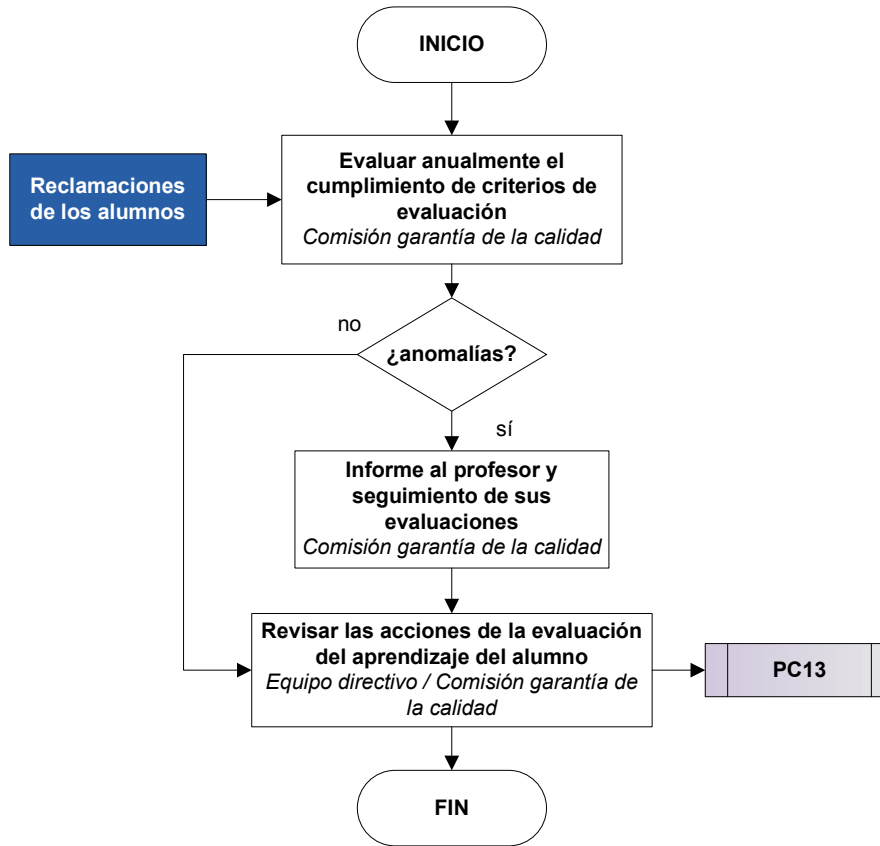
INICIO

Reclamaciones de los alumnos

Evaluar anualmente el cumplimiento de criterios de evaluación
Comisión garantía de la calidad

no

¿anomalías?

sí

Informe al profesor y seguimiento de sus evaluaciones
Comisión garantía de la calidad

Revisar las acciones de la evaluación del aprendizaje del alumno
Equipo directivo / Comisión garantía de la calidad

PC13

FIN